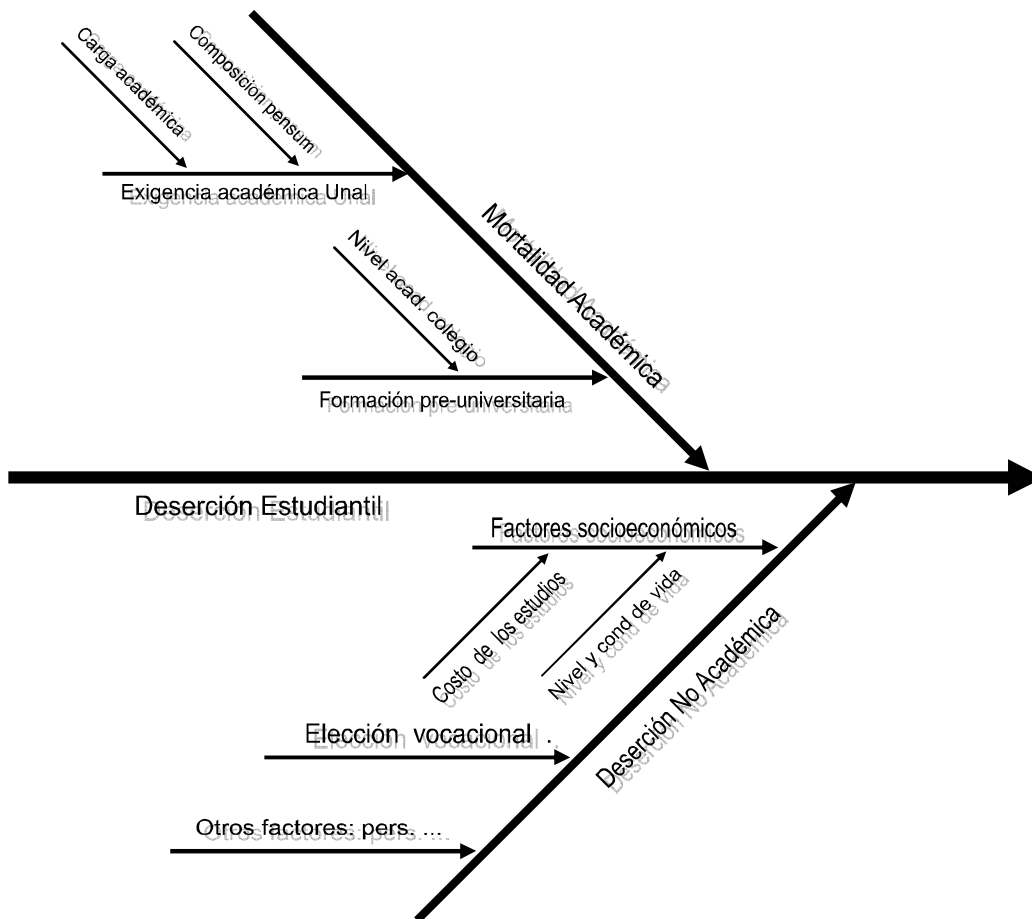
Carga académica

Composicion pensum

Exigencia académica Unal

Mortalidad Académica

Nivel acad. colegio

Formación pre-universitaria

Deserción Estudiantil

Factores socioeconómicos

Costo de los estudios

Nivel y cond de vida

Deserción No Académica

Elección vocacional .

Otros factores: pers. ...